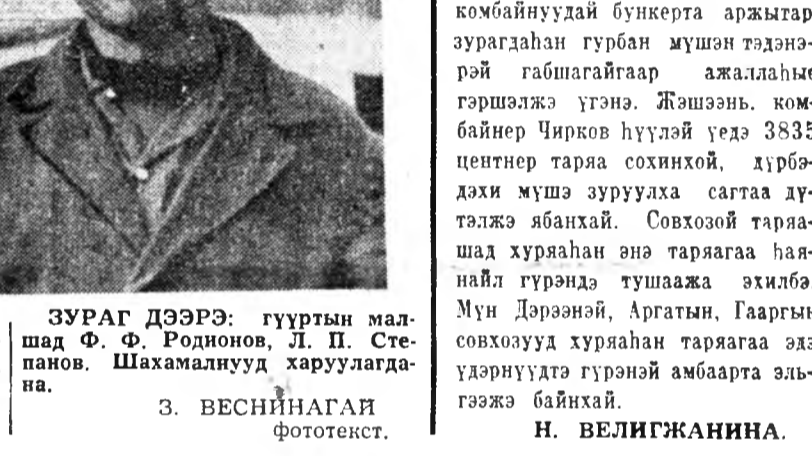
ЗУРАГ ДЭЭРЭ: гүүртын малшад Ф. Ф. Родионов, Л. П. Степанов. Шахамалнууд харуулагдана.

З. ВЕСНИНАГАЙ
фототекст.

комбайнуудай бункерта аржытар зурагдаһан гурбан мүшэн тэдэнэрэй габшагайгаар ажаллаһые гэршэлжэ үгэнэ. Жэшээнь, комбайнер Чирков һүүлэй үедэ 3835 центнер таряа сохинхой, дүрбэдэхи мүшэ зуруулха сагтаа дүтэлжэ ябанхай. Совхозой таряашад хуряаһан энэ таряагаа һаянайл гүрэндэ тушаажа эхилбэ. Мүн Дэрээнэй, Аргатын, Гааргын совхозууд хуряаһан таряагаа эдэ үдэрнүүдтэ гүрэнэй амбаарта эльгээжэ байнхай.

Н. ВЕЛИГЖАНИНА.